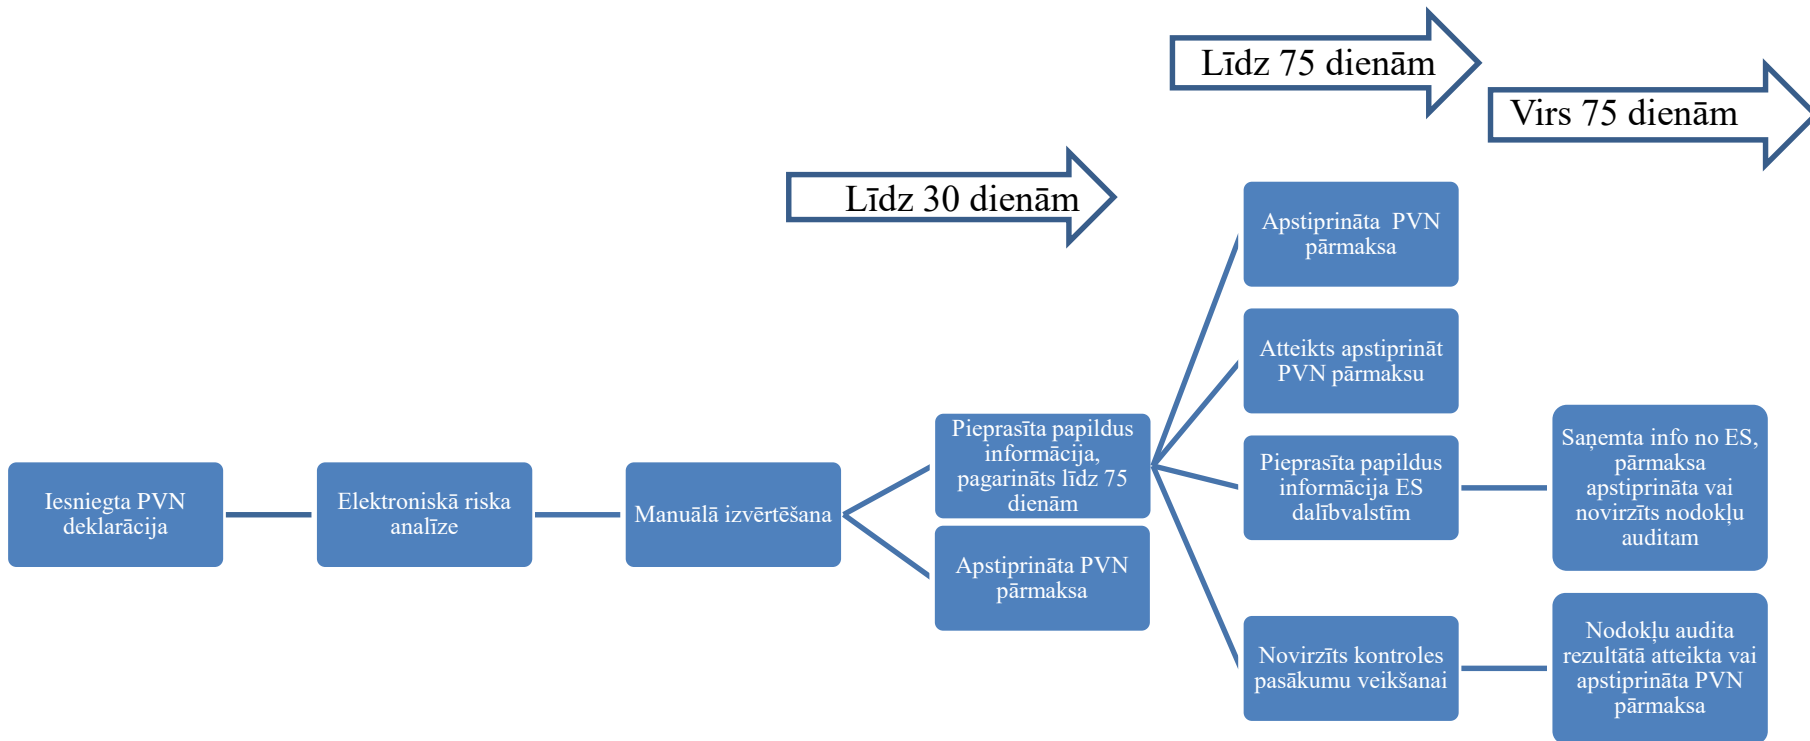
Līdz 75 dienām

Virs 75 dienām

Līdz 30 dienām

Iesniegta PVN deklarācija

Elektroniskā riska analīze

Manuālā izvērtēšana

Pieprasīta papildus informācija, pagarināts līdz 75 dienām

Apstiprināta PVN pārmaksa

Apstiprināta PVN pārmaksa

Atteikts apstiprināt PVN pārmaksu

Pieprasīta papildus informācija ES dalībvalstīm

Novirzīts kontroles pasākumu veikšanai

Saņemta info no ES, pārmaksa apstiprināta vai novirzīts nodokļu auditam

Nodokļu audita rezultātā atteikta vai apstiprināta PVN pārmaksa